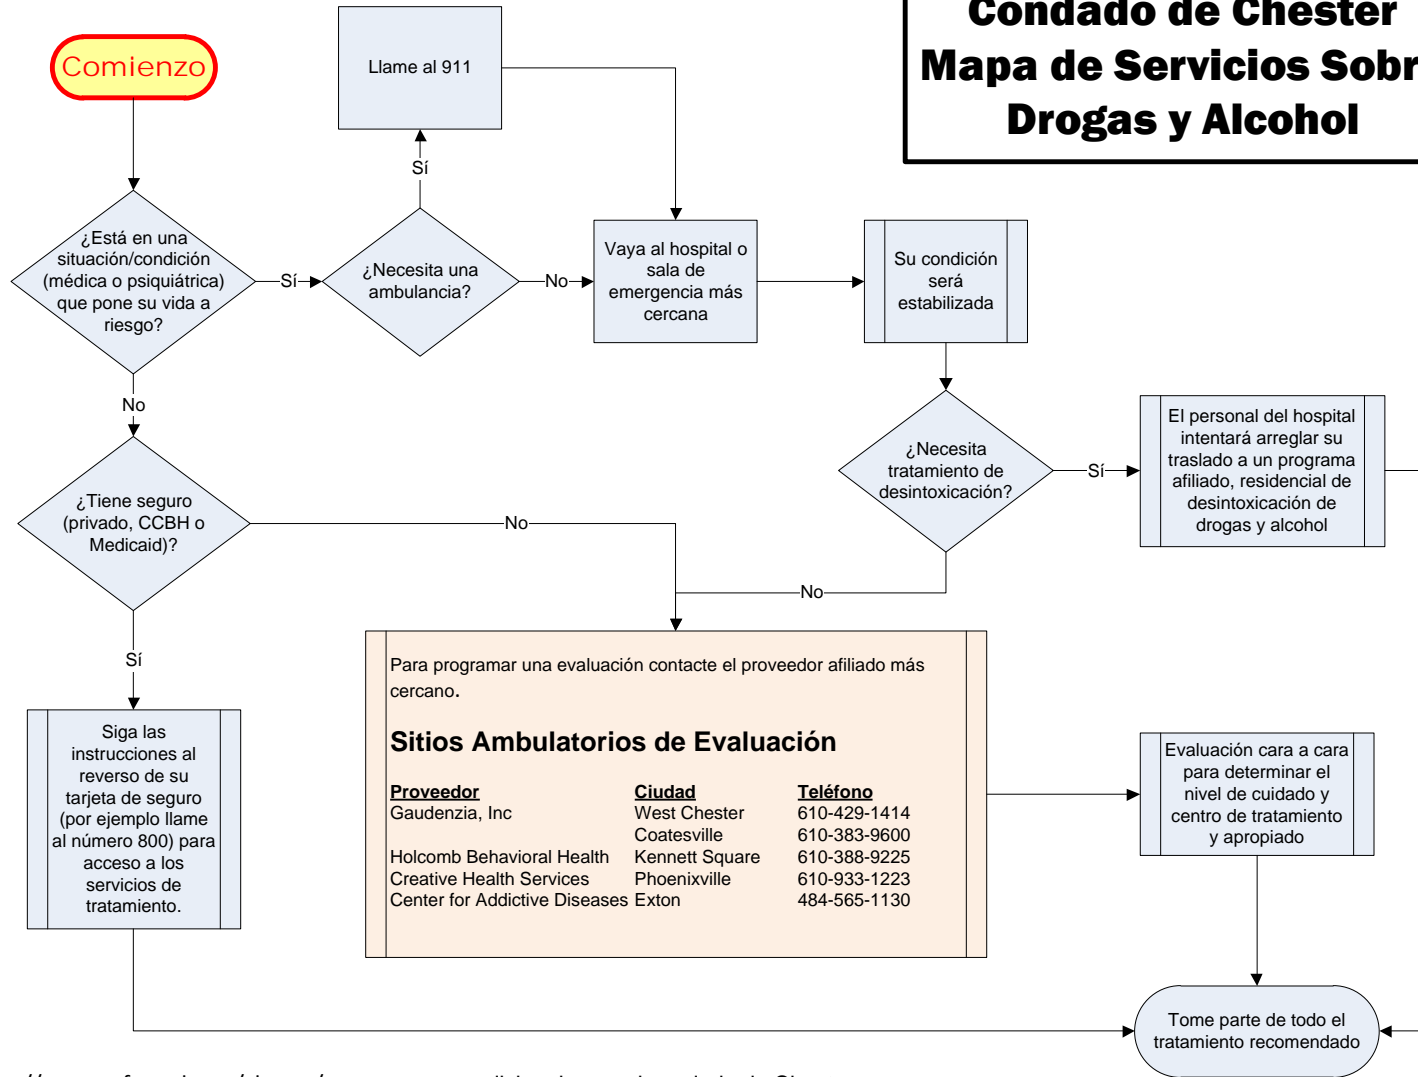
Condado de Chester
Mapa de Servicios Sobr
Drogas y Alcohol

Comienzo

Llame al 911

Sí

¿Está en una situación/condición (médica o psiquiátrica) que pone su vida a riesgo?

Sí

¿Necesita una ambulancia?

No

Vaya al hospital o sala de emergencia más cercana

Su condición será estabilizada

No

¿Necesita tratamiento de desintoxicación?

Sí

El personal del hospital intentará arreglar su traslado a un programa afiliado, residencial de desintoxicación de drogas y alcohol

¿Tiene seguro (privado, CCBH o Medicaid)?

No

No

Sí

Siga las instrucciones al reverso de su tarjeta de seguro (por ejemplo llame al número 800) para acceso a los servicios de tratamiento.

Para programar una evaluación contacte el proveedor afiliado más cercano.

Sitios Ambulatorios de Evaluación

| Proveedor | Ciudad | Teléfono |
|---|---|---|
| Gaudenzia, Inc | West Chester | 610-429-1414 |
| | Coatesville | 610-383-9600 |
| Holcomb Behavioral Health | Kennett Square | 610-388-9225 |
| Creative Health Services | Phoenixville | 610-933-1223 |
| Center for Addictive Diseases | Exton | 484-565-1130 |

Evaluación cara a cara para determinar el nivel de cuidado y centro de tratamiento y apropiado

Tome parte de todo el tratamiento recomendado

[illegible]